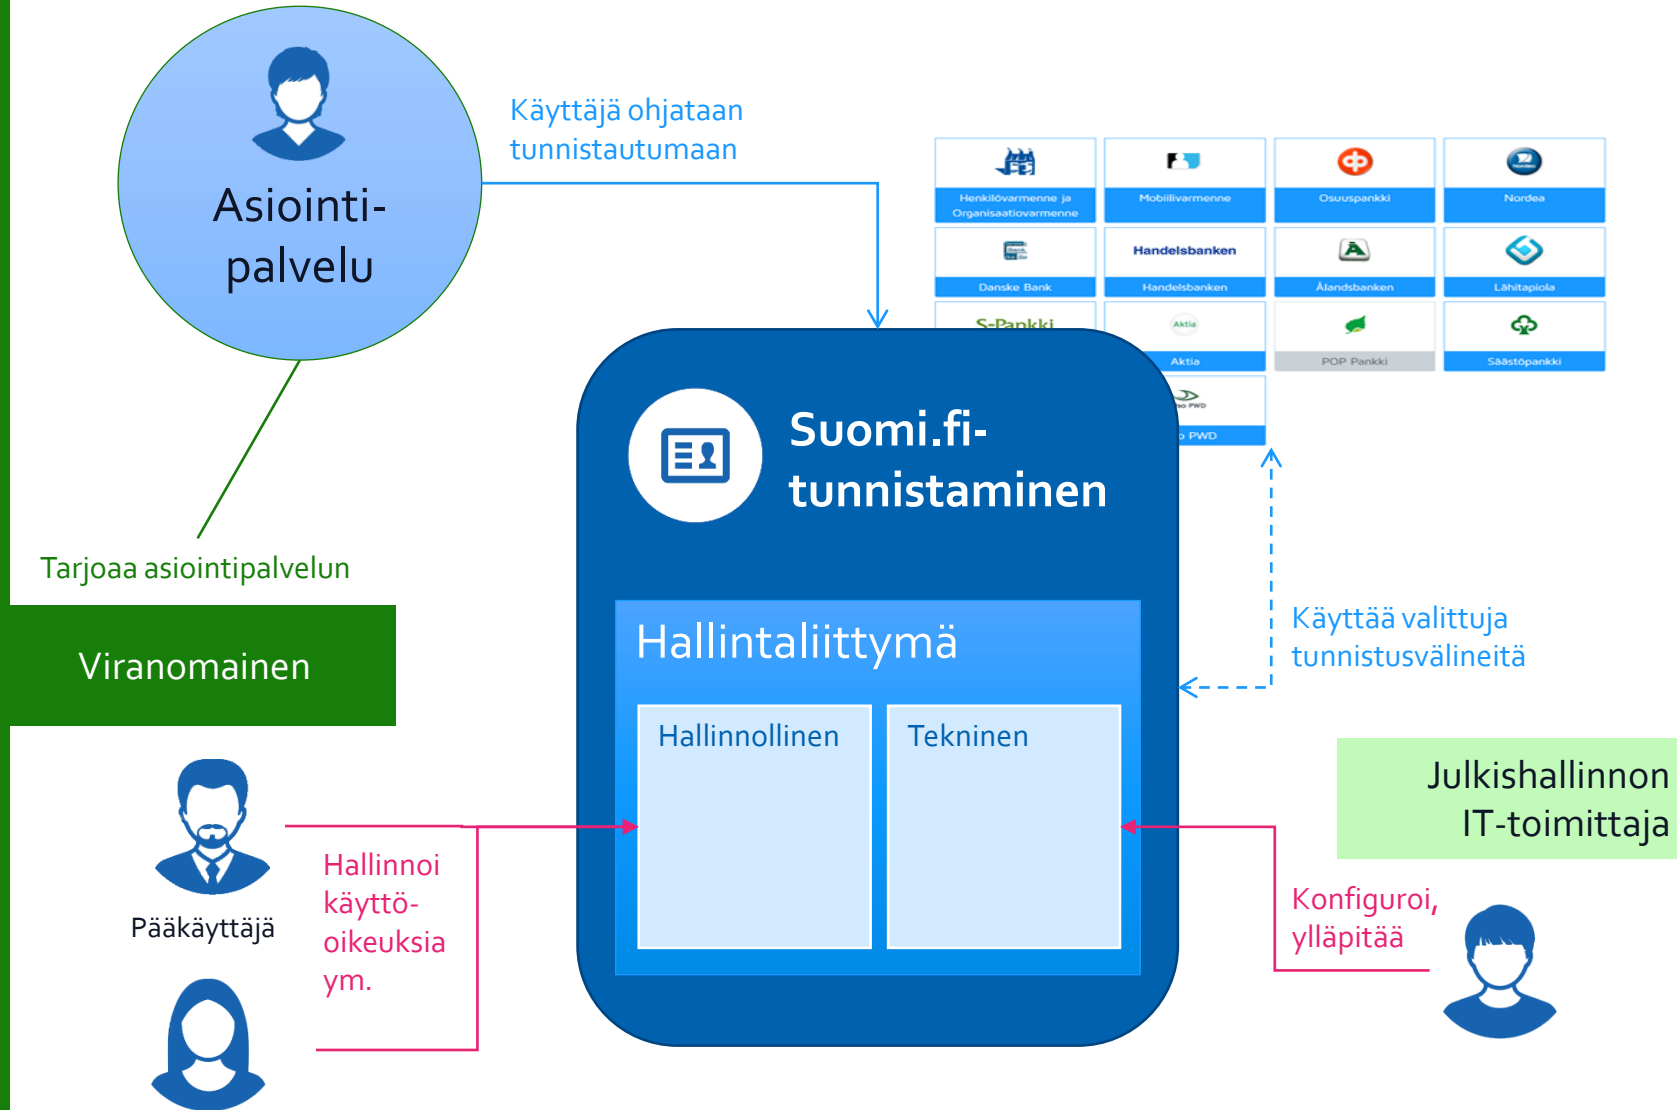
Asiointi-
palvelu

Käyttäjä ohjataan tunnistautumaan

Henkilövarmenne ja Organisaatiovarmenne

Mobiilivarmenne

Osuuspankki

Nordea

Danske Bank

Handelsbanken

Handelsbanken

Ålandsbanken

Lähitapiola

S-Pankki

Aktia

Aktia

POP Pankki

Säästöpankki

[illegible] PWD

Suomi.fi-
tunnistaminen

Tarjoaa asiointipalvelun

Viranomainen

Hallintaliittymä

Hallinnollinen

Tekninen

Käyttää valittuja tunnistusvälineitä

Julkishallinnon IT-toimittaja

Pääkäyttäjä

Hallinnoi käyttö-
oikeuksia ym.

Konfiguroi, ylläpitää